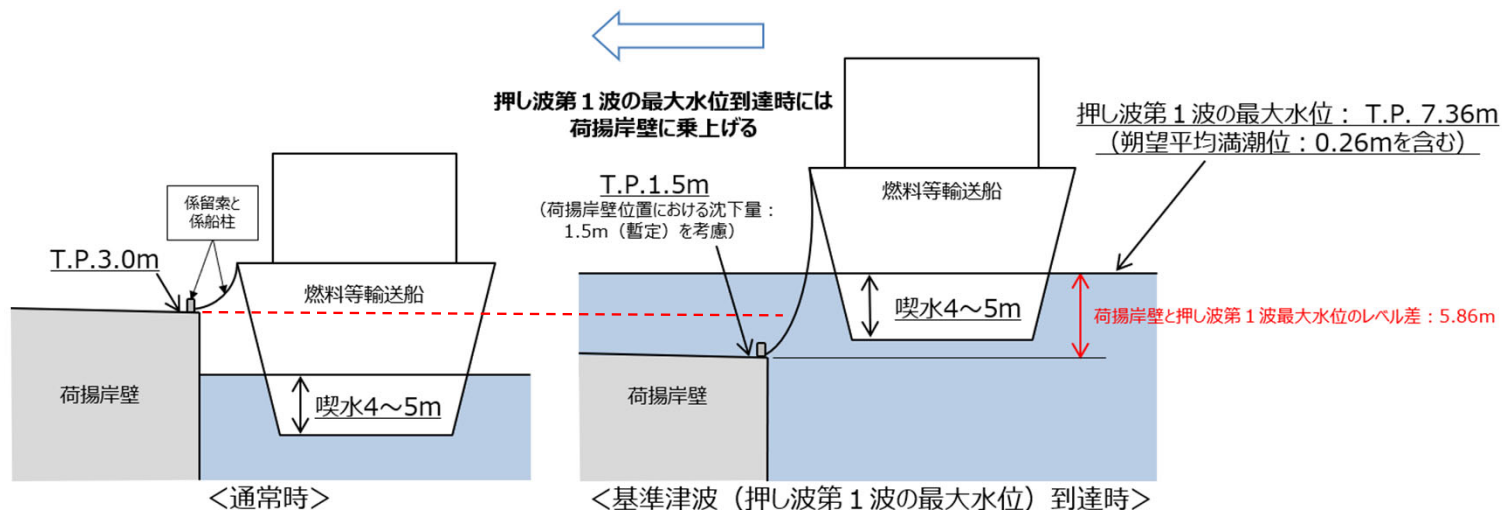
押し波第１波の最大水位到達時には
荷揚岸壁に乗上げる

押し波第１波の最大水位： T.P. 7.36m
（朔望平均満潮位：0.26mを含む）

係留索と
係船柱

T.P.3.0m

燃料等輸送船

喫水4～5m

荷揚岸壁

＜通常時＞

T.P.1.5m
（荷揚岸壁位置における沈下量：
1.5m（暫定）を考慮）

燃料等輸送船

喫水4～5m

荷揚岸壁と押し波第１波最大水位のレベル差：5.86m

荷揚岸壁

＜基準津波（押し波第１波の最大水位）到達時＞